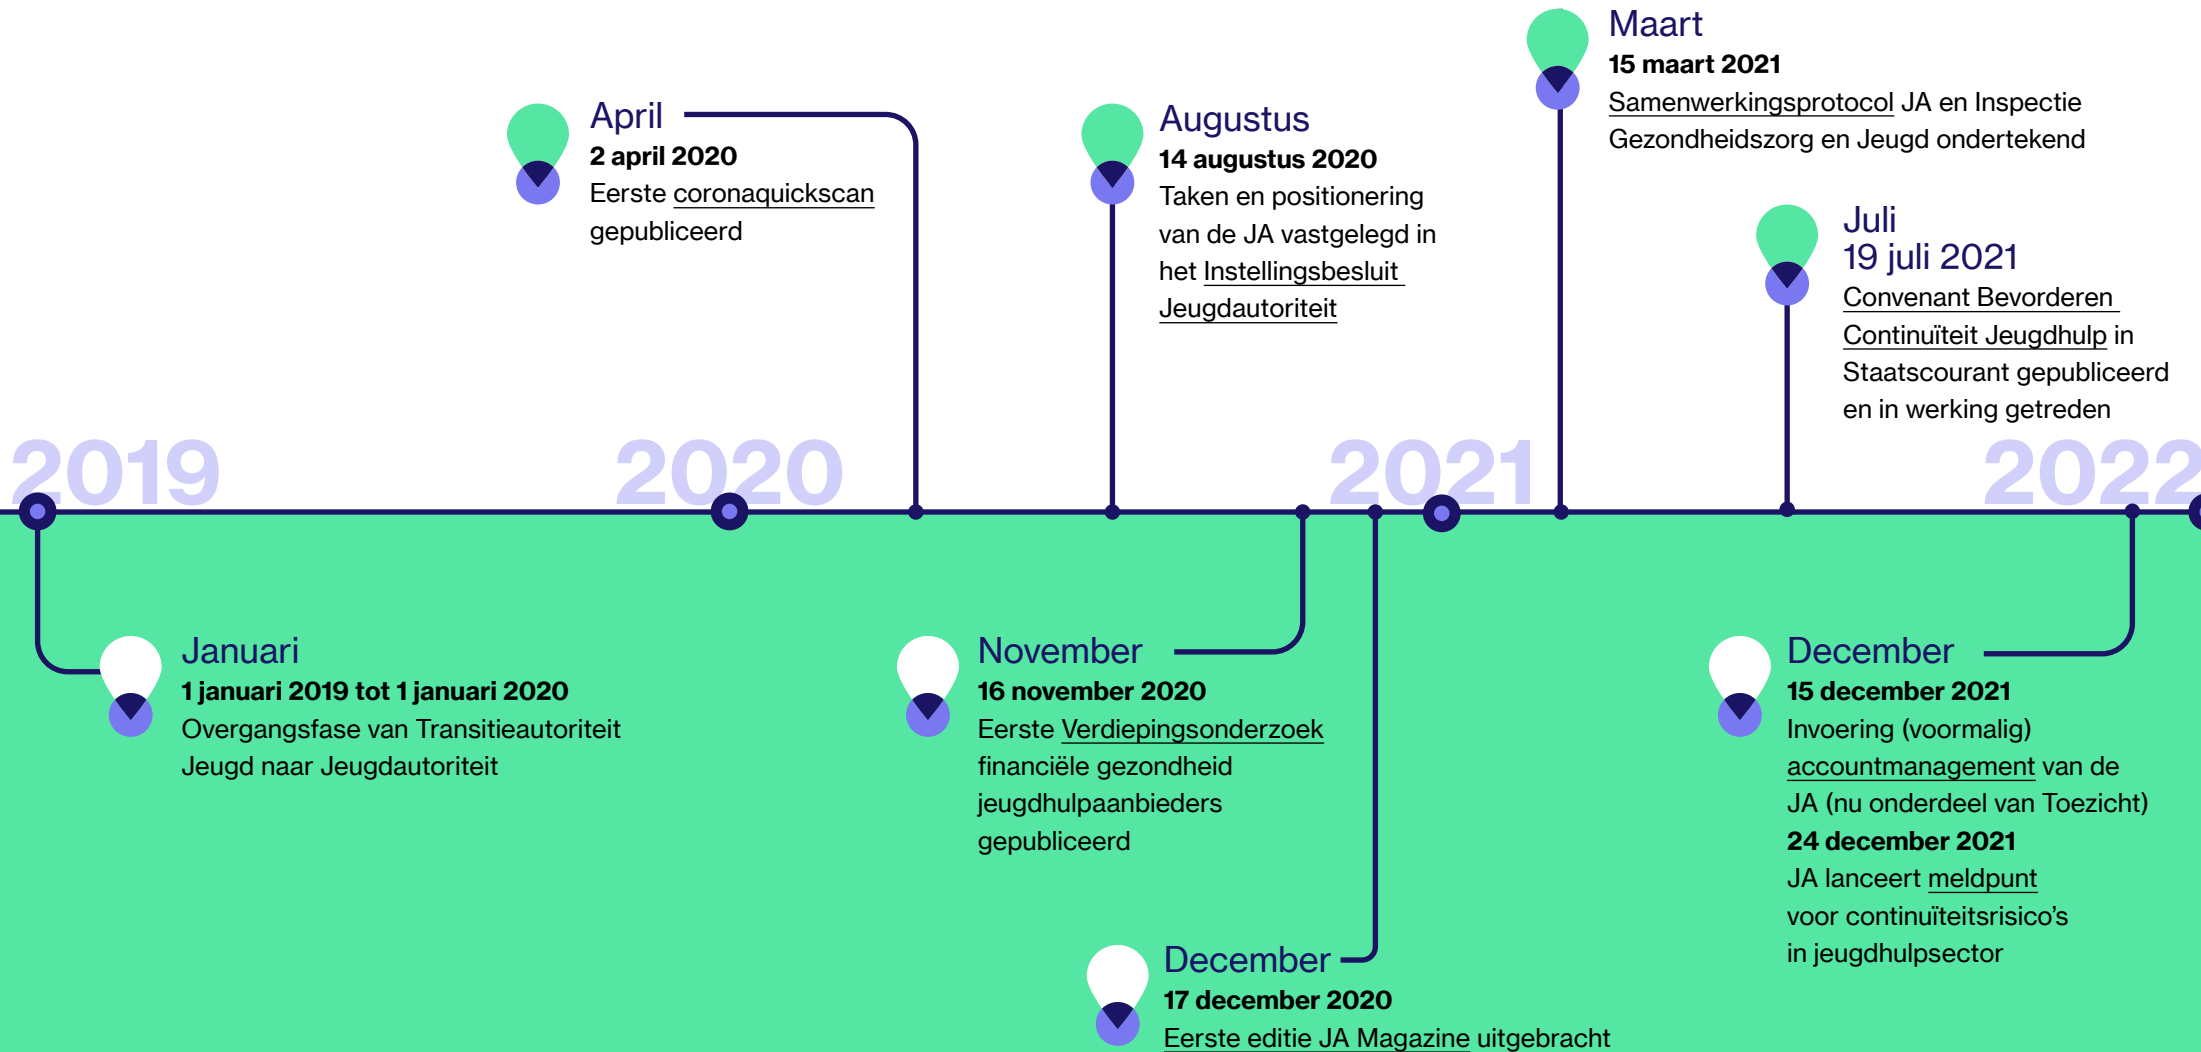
Maart
**15 maart 2021**
Samenwerkingsprotocol JA en Inspectie Gezondheidszorg en Jeugd ondertekend

April
**2 april 2020**
Eerste coronaquickscan gepubliceerd

Augustus
**14 augustus 2020**
Taken en positionering van de JA vastgelegd in het Instellingsbesluit Jeugdautoriteit

Juli
19 juli 2021
Convenant Bevorderen Continuïteit Jeugdhulp in Staatscourant gepubliceerd en in werking getreden

2019

2020

2021

2022

Januari
**1 januari 2019 tot 1 januari 2020**
Overgangsfase van Transitieautoriteit Jeugd naar Jeugdautoriteit

November
**16 november 2020**
Eerste Verdiepingsonderzoek financiële gezondheid jeugdhulpaanbieders gepubliceerd

December
**15 december 2021**
Invoering (voormalig) accountmanagement van de JA (nu onderdeel van Toezicht)
**24 december 2021**
JA lanceert meldpunt voor continuïteitsrisico's in jeugdhulpsector

December
**17 december 2020**
Eerste editie JA Magazine uitgebracht